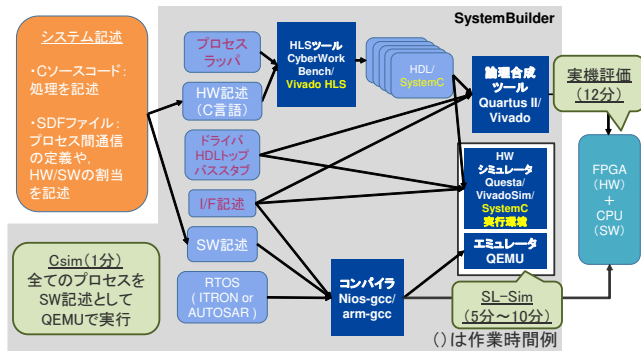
SystemBuilder

システム記述

・Cソースコード：処理を記述

・SDFファイル：プロセス間通信の定義や、HW/SWの割当を記述

プロセスラッパ

HW記述（C言語）

ドライバ HDLトップ バススタブ

I/F記述

SW記述

RTOS（ITRON or AUTOSAR）

HLSツール CyberWorkBench/ Vivado HLS

HDL/ SystemC

論理合成ツール Quartus II/ Vivado

HW シミュレータ Questa/ VivadoSim/ SystemC 実行環境

エミュレータ QEMU

コンパイラ Nios-gcc/ arm-gcc

実機評価（12分）

FPGA（HW）＋ CPU（SW）

Csim（1分） 全てのプロセスをSW記述としてQEMUで実行

SL-Sim（5分～10分）

（）は作業時間例